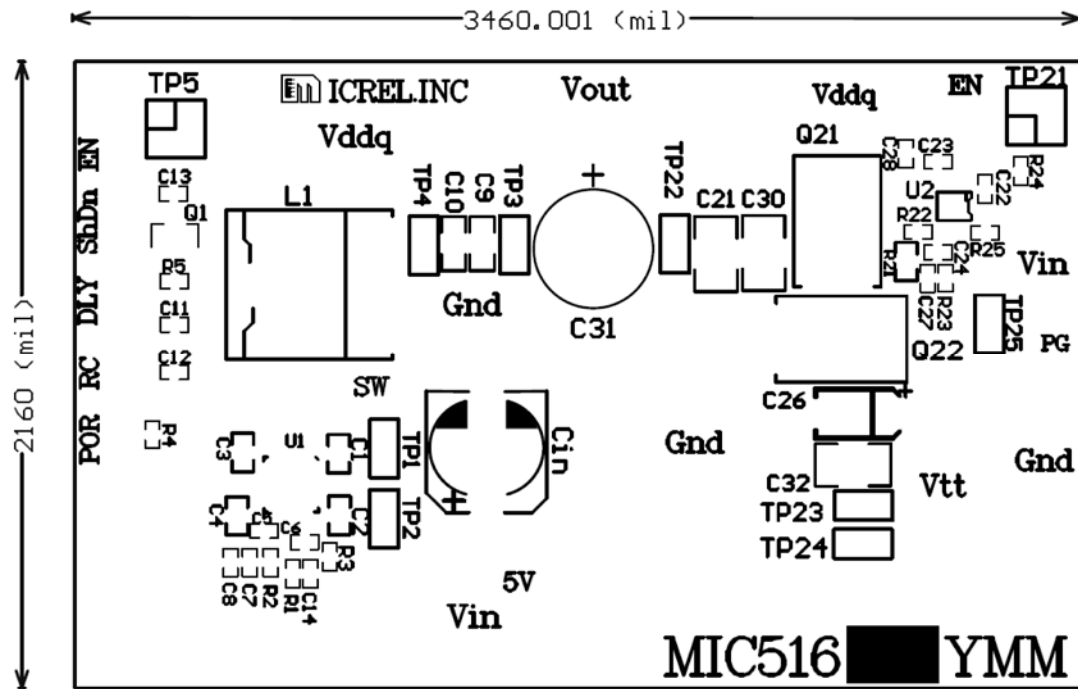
3460.001 (mil)

2160 (mil)

TP5
MICREL.INC
Vout
Vddq
EN
TP21
Vddq
Q21
C28
C23
R24
EN
ShDn
DLY
RC
POR
C13
Q1
R5
C11
C12
R4
L1
TP4
C10
C9
TP3
TP22
C21
C30
U2
C22
R22
R25
R21
C24
Vin
C27
R23
TP25
PG
Q22
Gnd
C31
SW
C26
C3
U1
C1
TP1
Cin
Gnd
Gnd
C4
C5
C6
C2
TP2
C32
Vtt
TP23
TP24
R3
C8
C7
R2
R1
C14
5V
Vin
MIC516 YMM